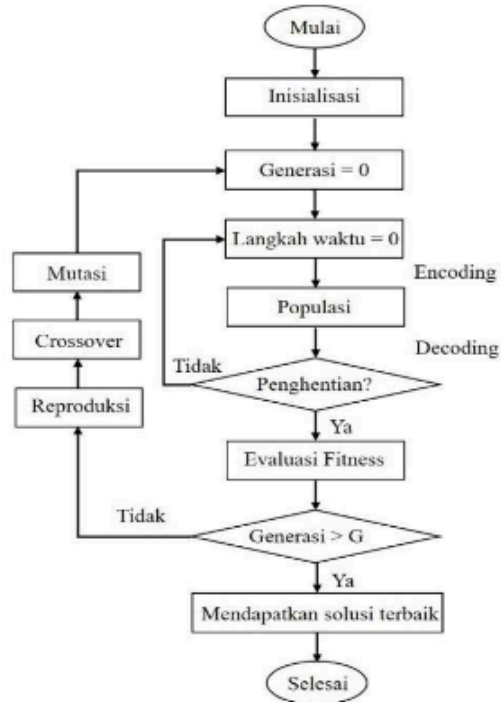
Mulai

Inisialisasi

Generasi = 0

Langkah waktu = 0

Encoding

Populasi

Decoding

Tidak

Penghentian?

Ya

Evaluasi Fitness

Tidak

Generasi > G

Ya

Mendapatkan solusi terbaik

Selesai

Mutasi

Crossover

Reproduksi